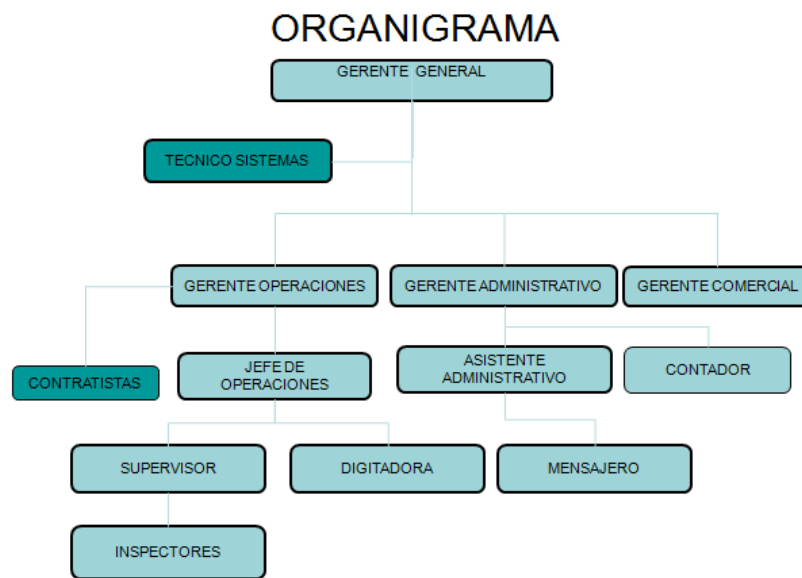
ORGANIGRAMA

GERENTE GENERAL

TECNICO SISTEMAS

GERENTE OPERACIONES

GERENTE ADMINISTRATIVO

GERENTE COMERCIAL

CONTRATISTAS

JEFE DE OPERACIONES

ASISTENTE ADMINISTRATIVO

CONTADOR

SUPERVISOR

DIGITADORA

MENSAJERO

INSPECTORES